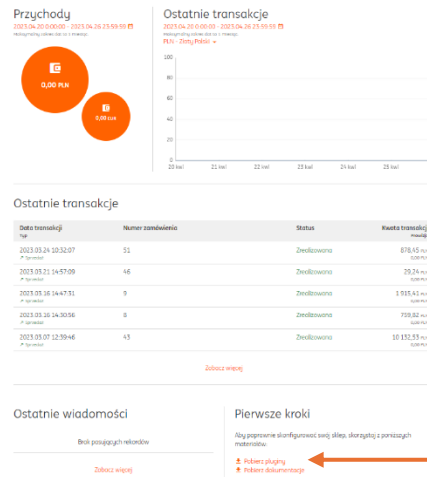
Przychody
2023.04.20 0:00:00 - 2023.04.26 23:59:59
Maksymalny zakres dat to 1 miesiąc

0,00 PLN

0,00 EUR

Ostatnie transakcje
2023.04.20 0:00:00 - 2023.04.26 23:59:59
Maksymalny zakres dat to 1 miesiąc
PLN - Złoty Polski →

100
80
60
40
20
0
20 kwi
21 kwi
22 kwi
23 kwi
24 kwi
25 kwi

Ostatnie transakcje

| Data transakcji Typ | Numer zamówienia | Status | Kwota transakcji Prowizja |
|---|---|---|---|
| 2023.03.24 10:32:07 Sprzedaż | 51 | Zrealizowana | 878,45 PLN 0,00 PLN |
| 2023.03.21 14:57:09 Sprzedaż | 46 | Zrealizowana | 29,24 PLN 0,00 PLN |
| 2023.03.16 14:47:31 Sprzedaż | 9 | Zrealizowana | 1 515,41 PLN 0,00 PLN |
| 2023.03.16 14:30:56 Sprzedaż | 8 | Zrealizowana | 759,82 PLN 0,00 PLN |
| 2023.03.07 12:39:46 Sprzedaż | 43 | Zrealizowana | 10 152,53 PLN 0,00 PLN |

Zobacz więcej

Ostatnie wiadomości

Brak pasujących rekordów

Zobacz więcej

Pierwsze kroki

Aby poprawnie skonfigurować swój sklep, skorzystaj z poniższych materiałów.

Pobierz pluginy
Pobierz dokumentację